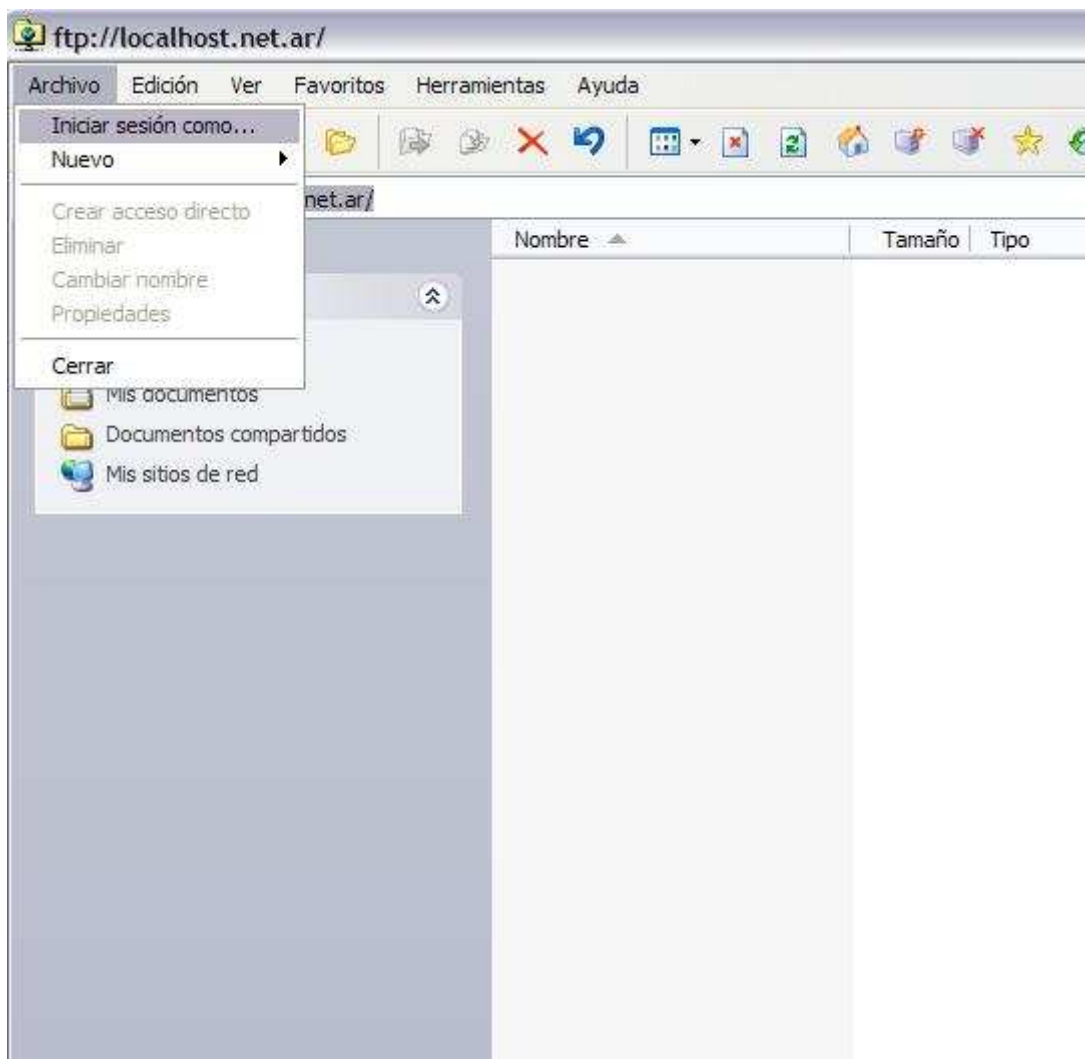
ftp://localhost.net.ar/

Archivo Edición Ver Favoritos Herramientas Ayuda

Iniciar sesión como...
Nuevo

Crear acceso directo
Eliminar
Cambiar nombre
Propiedades

Cerrar

net.ar/

Nombre

Tamaño Tipo

Mis documentos
Documentos compartidos
Mis sitios de red